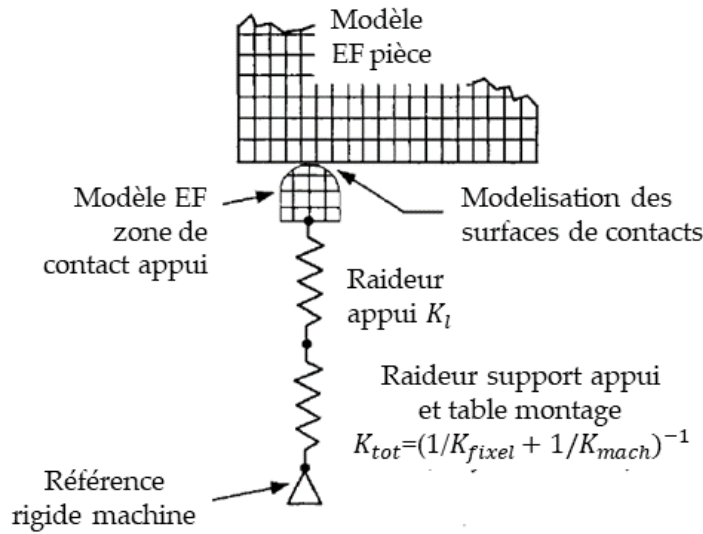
Modèle EF pièce

Modèle EF zone de contact appui

Modelisation des surfaces de contacts

Raideur appui $K_l$

Raideur support appui et table montage $K_{tot}=(1/K_{fixel}+1/K_{mach})^{-1}$

Référence rigide machine